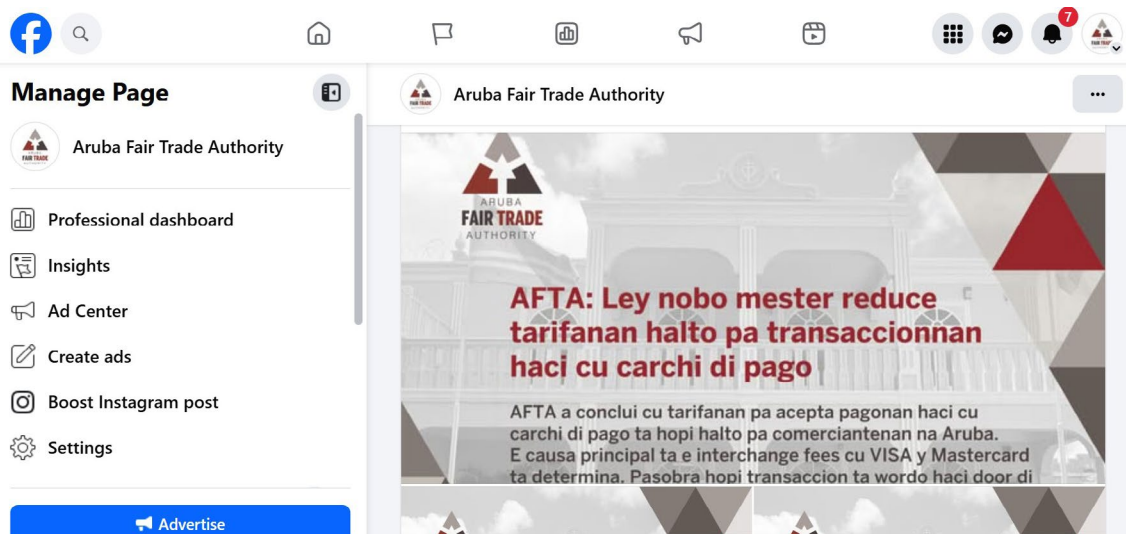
7

Manage Page

Aruba Fair Trade Authority

Professional dashboard

Insights

Ad Center

Create ads

Boost Instagram post

Settings

Advertise

Aruba Fair Trade Authority

...

ARUBA
FAIR TRADE
AUTHORITY

AFTA: Ley nobo mester reduce tarifanan halto pa transaccionnan haci cu carchi di pago

AFTA a conclui cu tarifanan pa acepta pagonan haci cu carchi di pago ta hopi halto pa comerciantenan na Aruba. E causa principal ta e interchange fees cu VISA y Mastercard ta determina. Pasobra hopi transaccion ta wordo haci door di